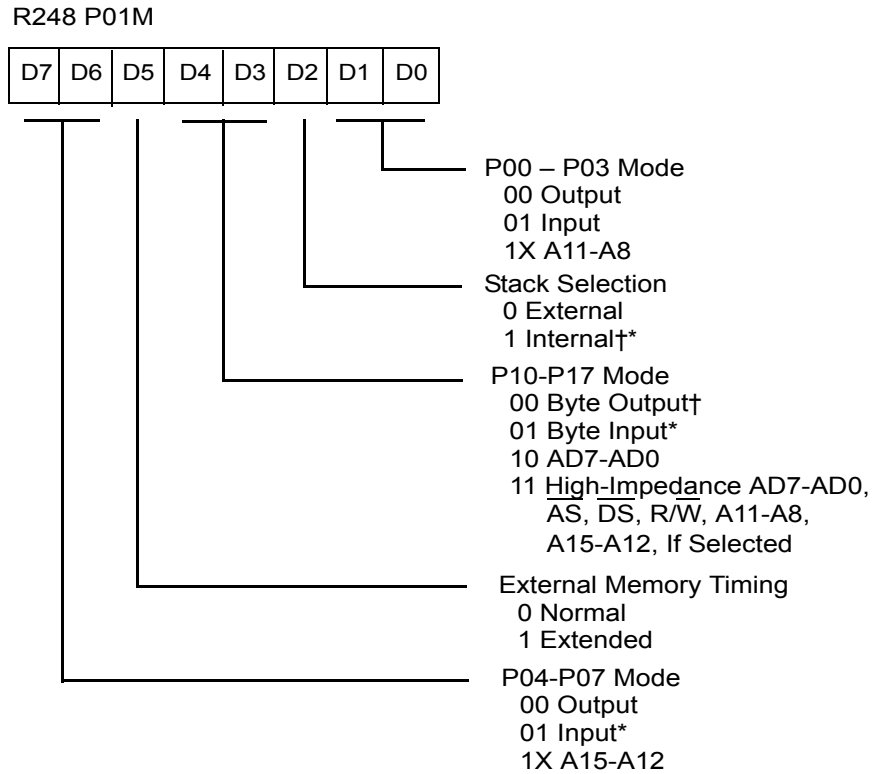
R248 P01M

| D7 | D6 | D5 | D4 | D3 | D2 | D1 | D0 |
|---|---|---|---|---|---|---|---|

P00 – P03 Mode
00 Output
01 Input
1X A11-A8

Stack Selection
0 External
1 Internal†*

P10-P17 Mode
00 Byte Output†
01 Byte Input*
10 AD7-AD0
11 High-Impedance AD7-AD0, $\overline{AS}$, $\overline{DS}$, R/$\overline{W}$, A11-A8, A15-A12, If Selected

External Memory Timing
0 Normal
1 Extended

P04-P07 Mode
00 Output
01 Input*
1X A15-A12